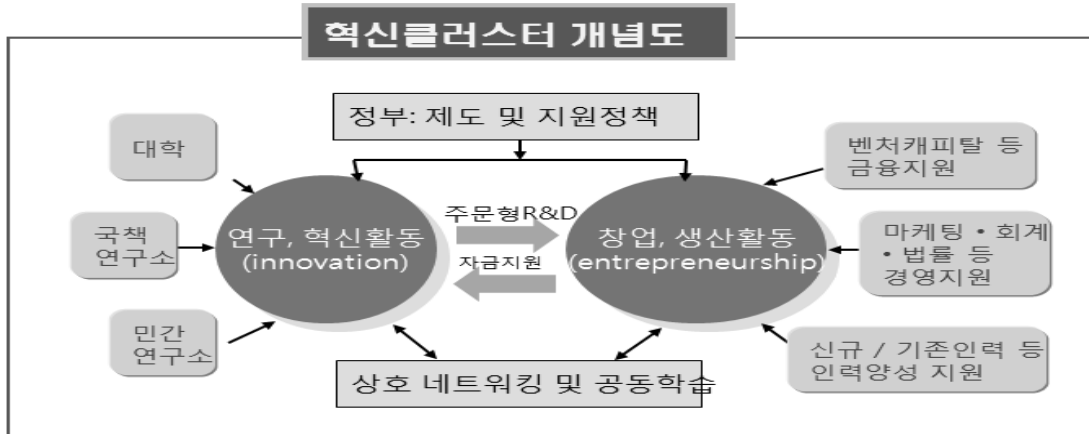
혁신클러스터 개념도

정부: 제도 및 지원정책

대학

국책 연구소

민간 연구소

연구, 혁신활동 (innovation)

주문형R&D

자금지원

창업, 생산활동 (entrepreneurship)

벤처캐피탈 등 금융지원

마케팅 • 회계 • 법률 등 경영지원

신규 / 기존인력 등 인력양성 지원

상호 네트워킹 및 공동학습